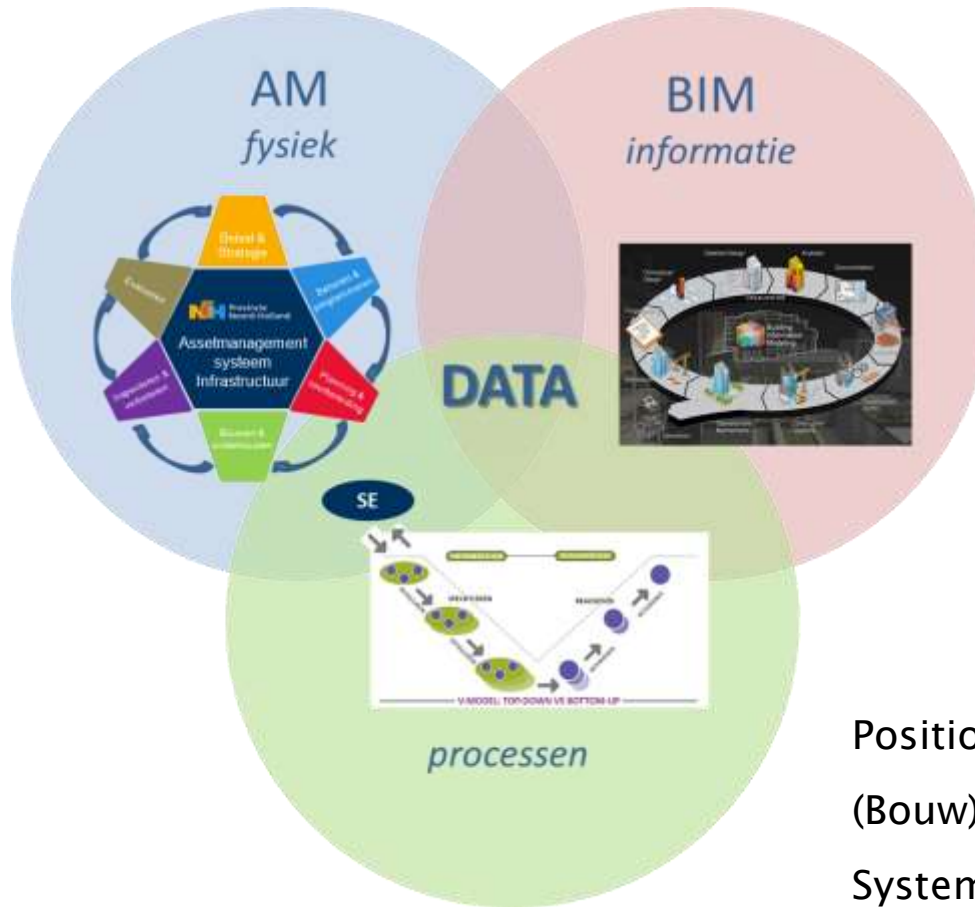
AM
fysiek

BIM
informatie

Doel & Strategie

Evaluatie

Beheren & programmeren

Provincie Noord-Holland

Assetmanagement systeem Infrastructuur

Inspecteren & onderhouden

Planning & voorbereiding

Bouwen & onderhouden

DATA

Building Information Modeling

SE

V-MODEL: TOP-DOWN VS BOTTOM-UP

processen

Positio

(Bouw)

System